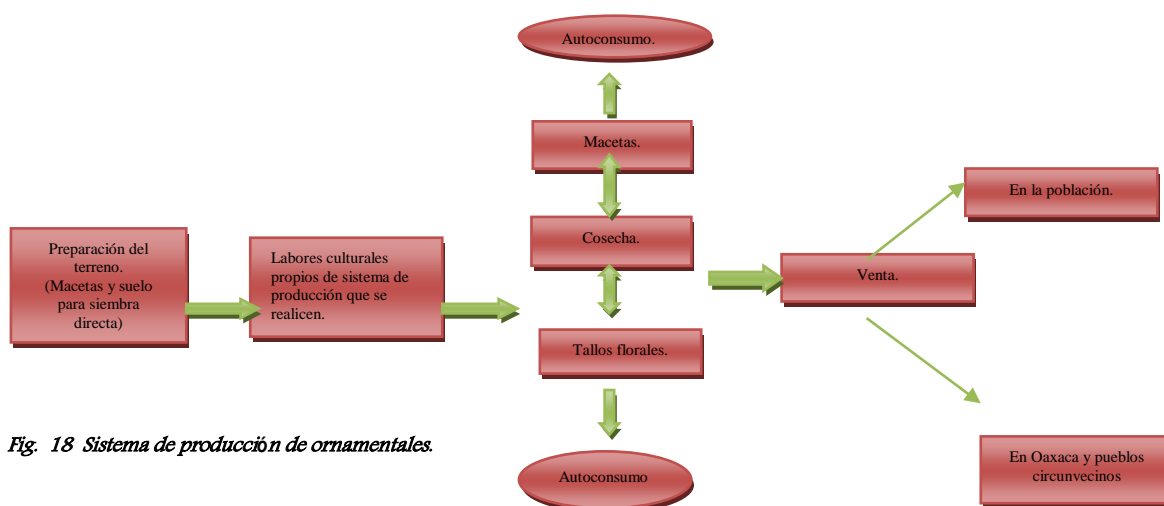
Autoconsumo.

Macetas.

Cosecha.

Tallos florales.

Autoconsumo

Preparación del terreno. (Macetas y suelo para siembra directa)

Labores culturales propios de sistema de producción que se realicen.

Venta.

En la población.

En Oaxaca y pueblos circunvecinos

Fig. 18 Sistema de producción de ornamentales.